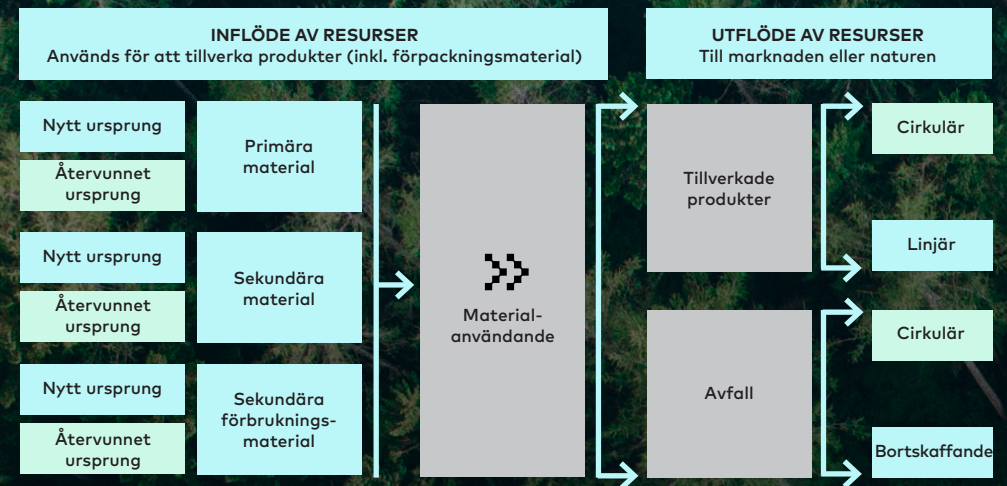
INFLÖDE AV RESURSER
Används för att tillverka produkter (inkl. förpackningsmaterial)

UTFLÖDE AV RESURSER
Till marknaden eller naturen

Nytt ursprung

Återvunnet ursprung

Primära material

Nytt ursprung

Återvunnet ursprung

Sekundära material

Nytt ursprung

Återvunnet ursprung

Sekundära förbruknings-material

Material-användande

Tillverkade produkter

Avfall

Cirkulär

Linjär

Cirkulär

Bortskaffande